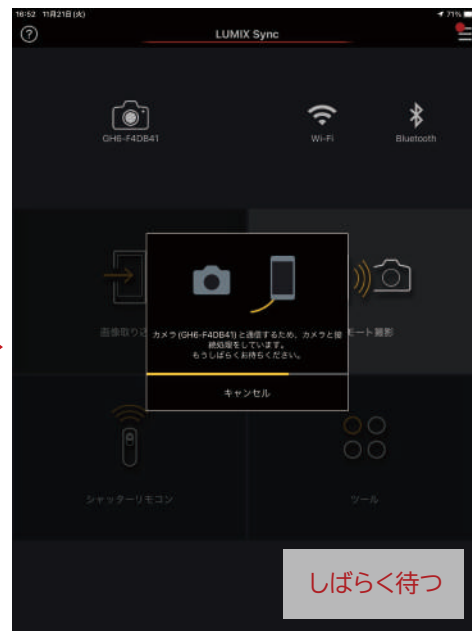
16:52 11月21日(木)

71%

?

LUMIX Sync

GH6-F4DB41

Wi-Fi

Bluetooth

画像取り込

モート撮影

カメラ (GH6-F4DB41) と通信するため、カメラと接続処理をしています。
もうしばらくお待ちください。

キャンセル

シャッターリモコン

ツール

しばらく待つ